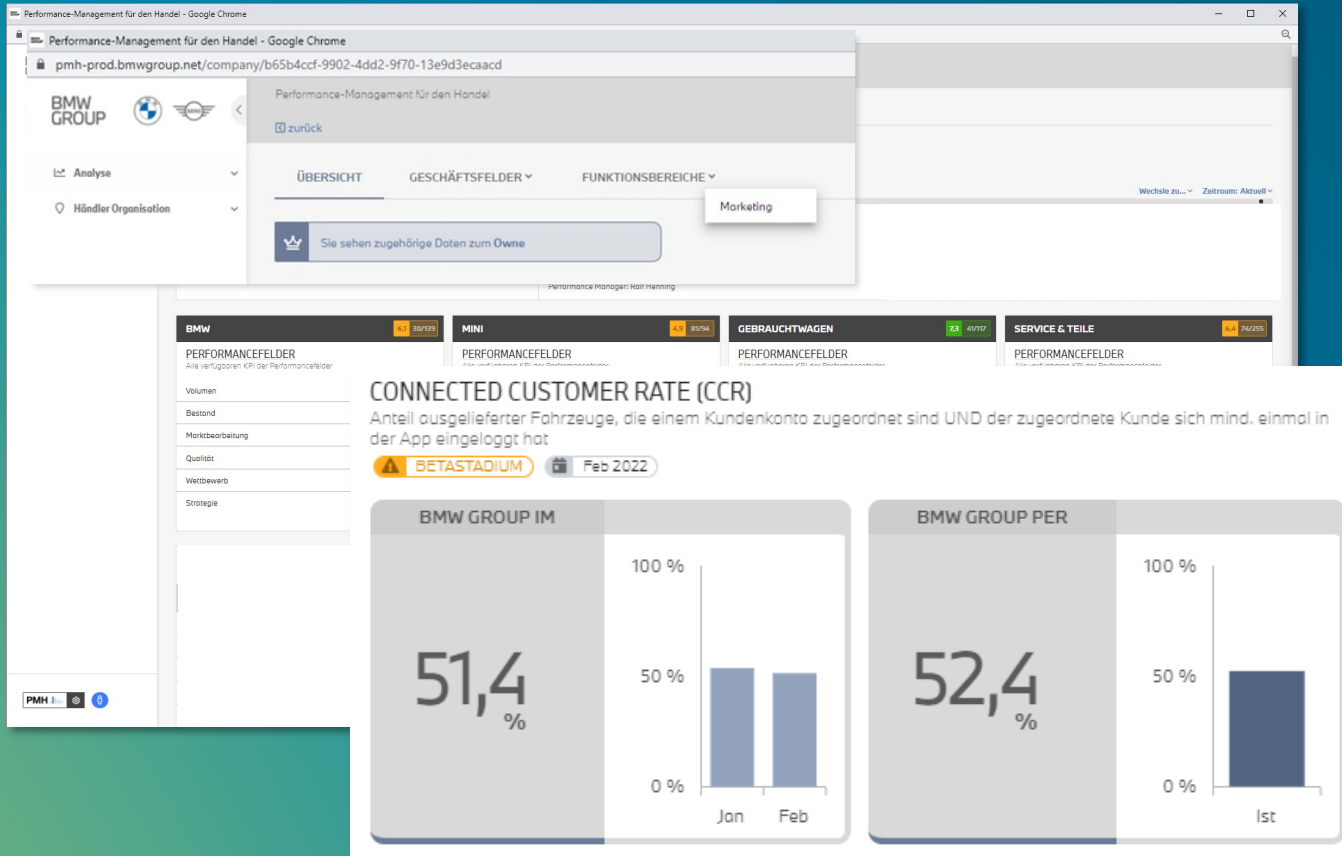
Performance-Management für den Handel - Google Chrome

Performance-Management für den Handel - Google Chrome

pmh-prod.bmwgroup.net/company/b65b4ccf-9902-4dd2-9f70-13e9d3ecaacd

BMW GROUP

Analyse

Händler Organisation

Performance-Management für den Handel

zurück

ÜBERSICHT

GESCHÄFTSFELDER

FUNKTIONSBEREICHE

Marketing

Sie sehen zugehörige Daten zum Owne

Wechsle zu... Zeitraum: Aktuell

Performance Manager: Ralf Henning

BMW 6,1 30/139

PERFORMANCEFELDER
Alle verfügbaren KPI der Performancefelder

Volumen

Bestand

Marktbearbeitung

Qualität

Wettbewerb

Strategie

MINI 4,9 81/94

PERFORMANCEFELDER

GEBRAUCHTWAGEN 7,3 41/117

PERFORMANCEFELDER

SERVICE & TEILE 6,4 74/255

PERFORMANCEFELDER

PMH

CONNECTED CUSTOMER RATE (CCR)

Anteil ausgelieferter Fahrzeuge, die einem Kundenkonto zugeordnet sind UND der zugeordnete Kunde sich mind. einmal in der App eingeloggt hat

BETASTADIUM

Feb 2022

BMW GROUP IM

51,4 %

100 %

50 %

0 %

Jan

Feb

BMW GROUP PER

52,4 %

100 %

50 %

0 %

Ist